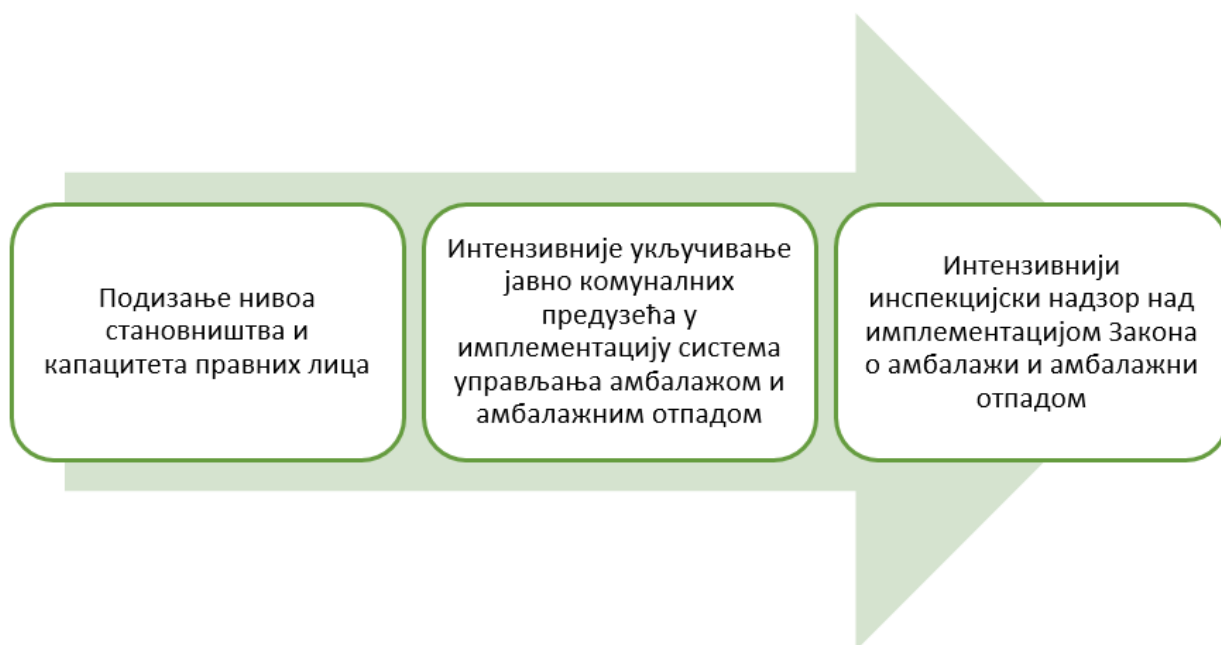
Подизање нивоа становништва и капацитета правних лица

Интензивније укључивање јавно комуналних предузећа у имплементацију система управљања амбалажом и амбалажним отпадом

Интензивнији инспекцијски надзор над имплементацијом Закона о амбалажи и амбалажни отпадом